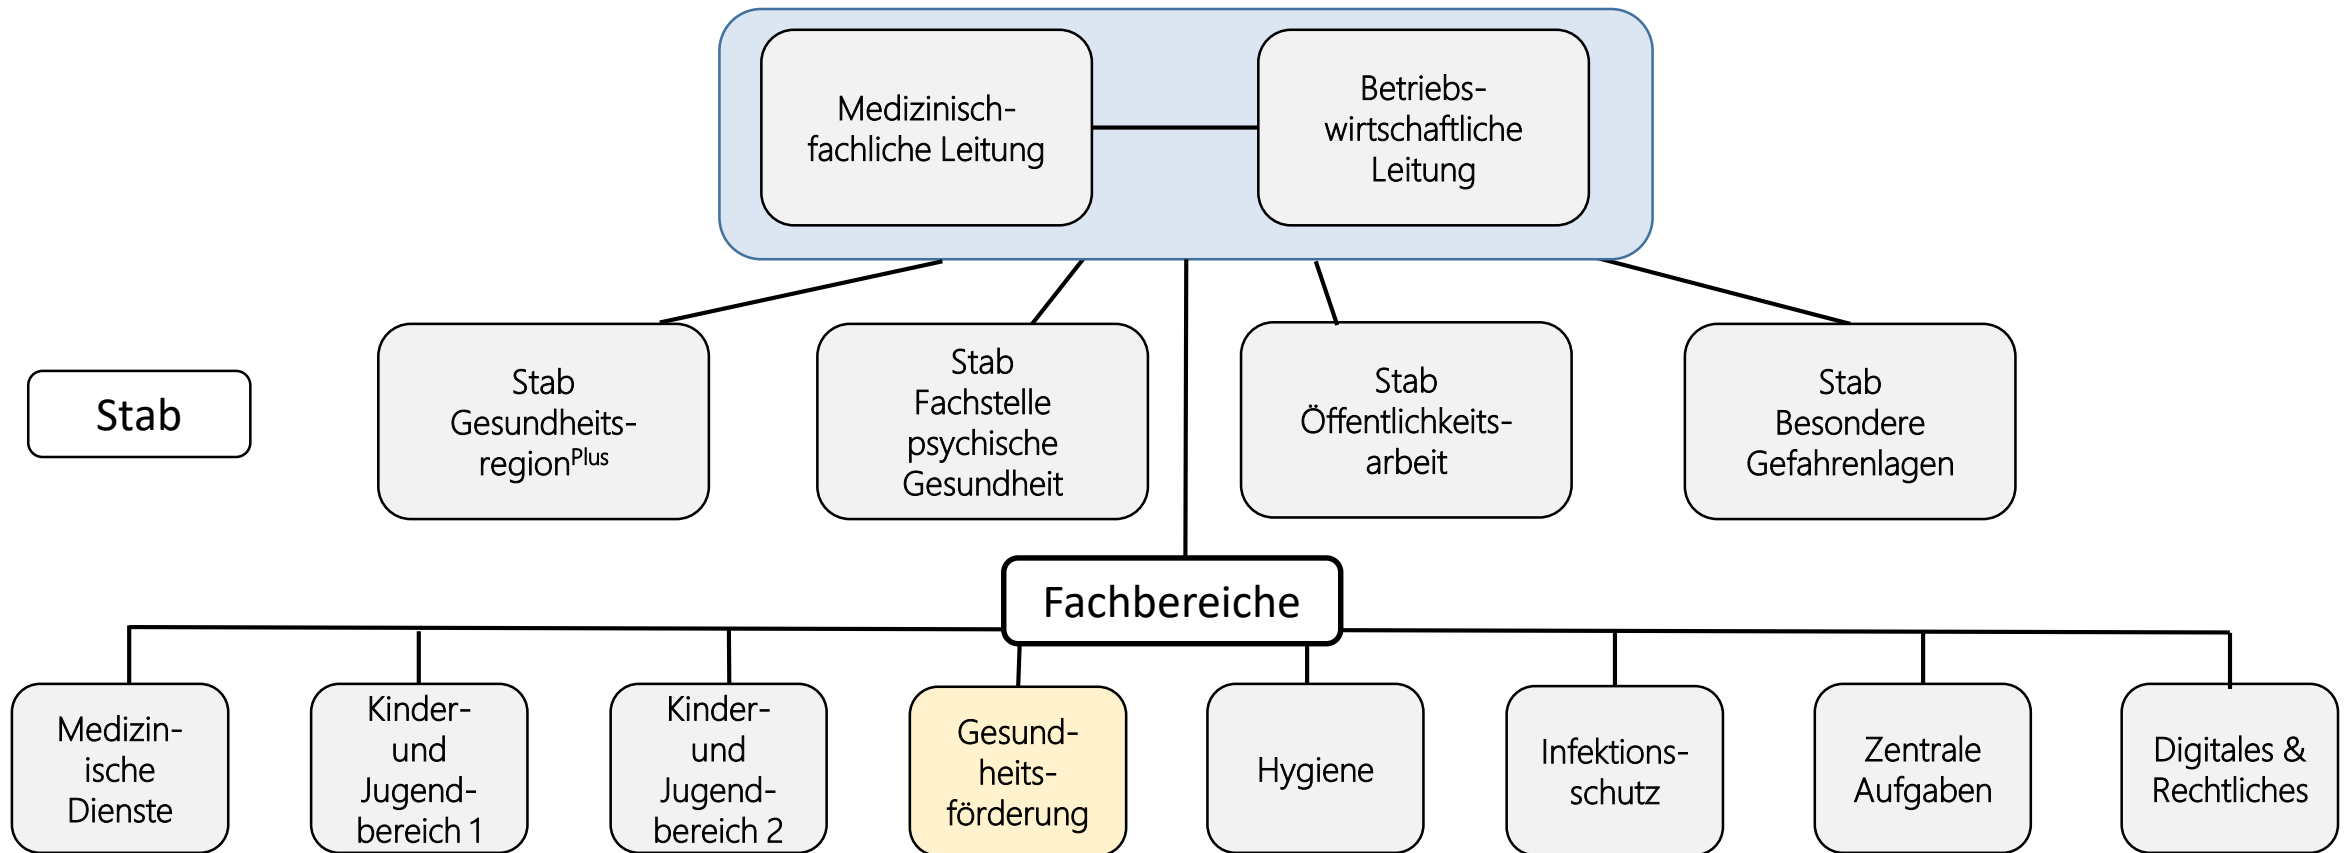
Medizinisch-fachliche Leitung

Betriebswirtschaftliche Leitung

Stab

Stab Gesundheitsregion$^{Plus}$

Stab Fachstelle psychische Gesundheit

Stab Öffentlichkeitsarbeit

Stab Besondere Gefahrenlagen

Fachbereiche

Medizinische Dienste

Kinder- und Jugendbereich 1

Kinder- und Jugendbereich 2

Gesundheitsförderung

Hygiene

Infektionsschutz

Zentrale Aufgaben

Digitales & Rechtliches